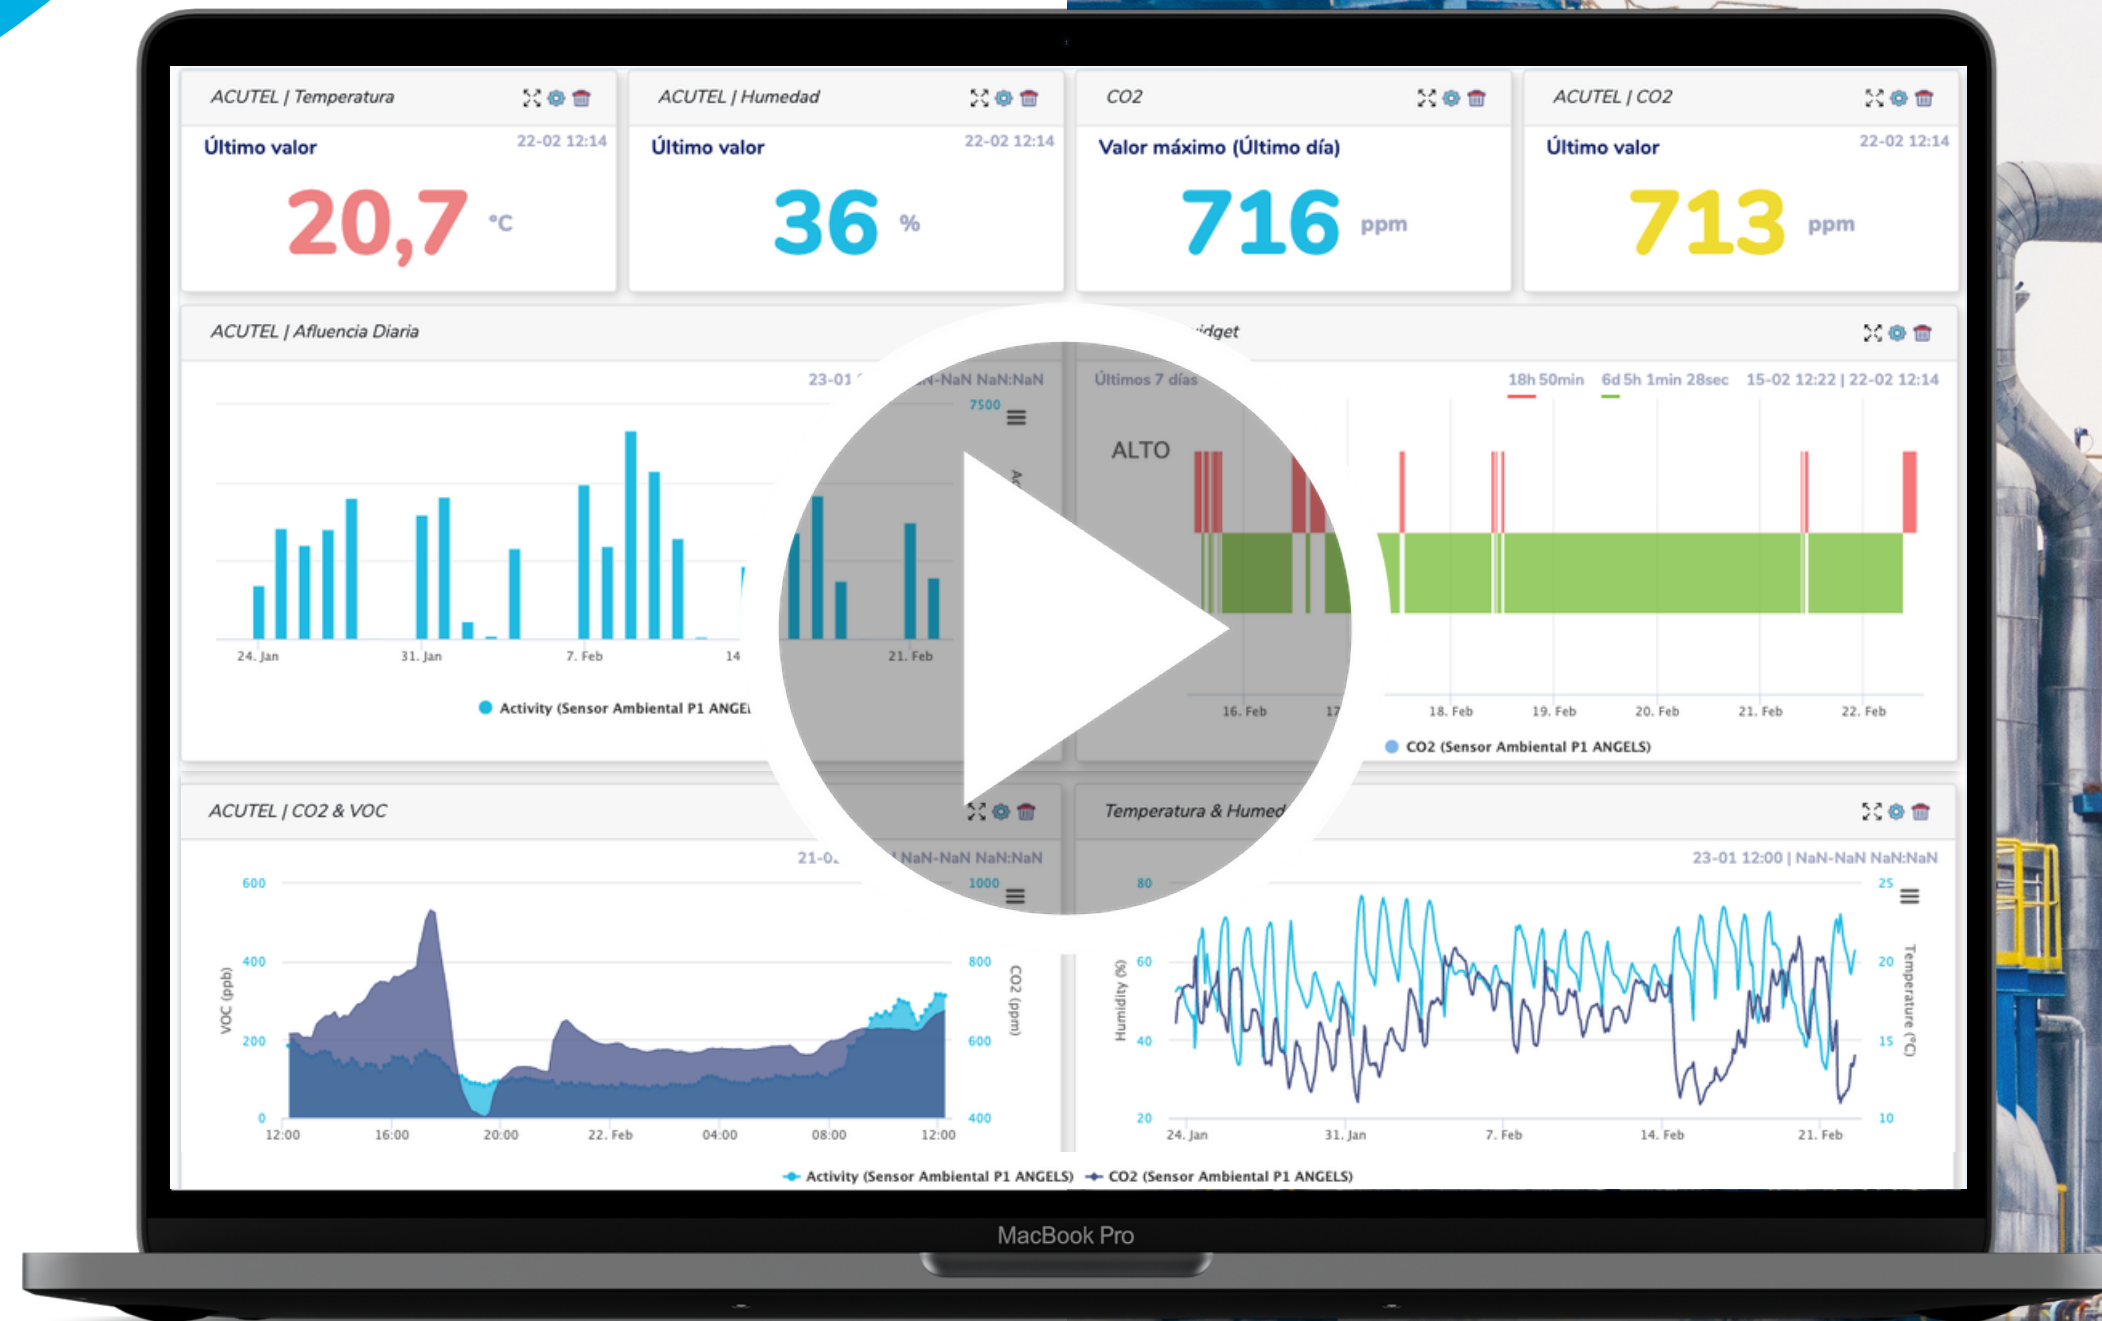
ACUTEL | Temperatura
Último valor
22-02 12:14
20,7 °C

ACUTEL | Humedad
Último valor
22-02 12:14
36 %

CO2
Valor máximo (Último día)
716 ppm

ACUTEL | CO2
Último valor
22-02 12:14
713 ppm

ACUTEL | Afluencia Diaria
23-01 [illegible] -NaN NaN:NaN
7500
24. Jan
31. Jan
7. Feb
14
21. Feb
Activity (Sensor Ambiental P1 ANGEL

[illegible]idget
Últimos 7 días
18h 50min
6d 5h 1min 28sec
15-02 12:22 | 22-02 12:14
ALTO
16. Feb
17
18. Feb
19. Feb
20. Feb
21. Feb
22. Feb
CO2 (Sensor Ambiental P1 ANGELS)

ACUTEL | CO2 & VOC
21-0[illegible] NaN-NaN NaN:NaN
600
400
200
0
VOC (ppb)
1000
800
600
400
CO2 (ppm)
12:00
16:00
20:00
22. Feb
04:00
08:00
12:00

Temperatura & Humed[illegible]
23-01 12:00 | NaN-NaN NaN:NaN
80
60
40
20
Humidity (%)
25
20
15
10
Temperature (°C)
24. Jan
31. Jan
7. Feb
14. Feb
21. Feb

Activity (Sensor Ambiental P1 ANGELS)
CO2 (Sensor Ambiental P1 ANGELS)

MacBook Pro